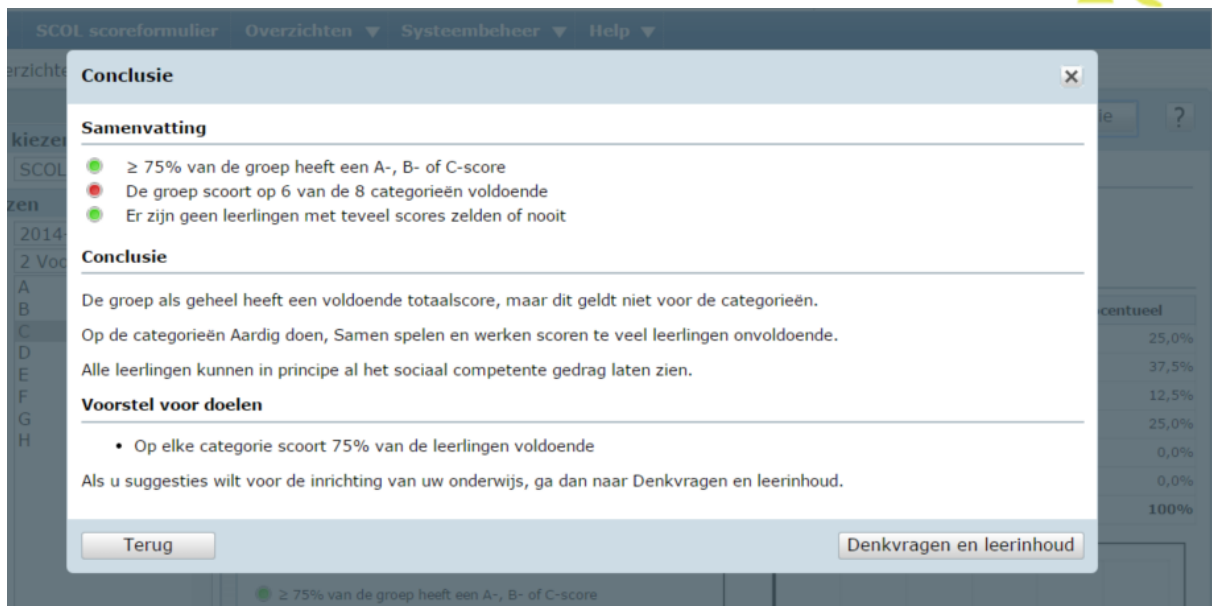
SCOL scoreformulier | Overzichten ▼ | Systeembeheer ▼ | Help ▼

rzichte

kiezen
SCOL

zen
2014-
2 Voo
A
B
C
D
E
F
G
H

Conclusie ×

Samenvatting

≥ 75% van de groep heeft een A-, B- of C-score
De groep scoort op 6 van de 8 categorieën voldoende
Er zijn geen leerlingen met teveel scores zelden of nooit

Conclusie

De groep als geheel heeft een voldoende totaalscore, maar dit geldt niet voor de categorieën.

Op de categorieën Aardig doen, Samen spelen en werken scoren te veel leerlingen onvoldoende.

Alle leerlingen kunnen in principe al het sociaal competente gedrag laten zien.

Voorstel voor doelen

• Op elke categorie scoort 75% van de leerlingen voldoende

Als u suggesties wilt voor de inrichting van uw onderwijs, ga dan naar Denkvragen en leerinhoud.

Terug

Denkvragen en leerinhoud

ie
?

centueel
25,0%
37,5%
12,5%
25,0%
0,0%
0,0%
100%

≥ 75% van de groep heeft een A-, B- of C-score